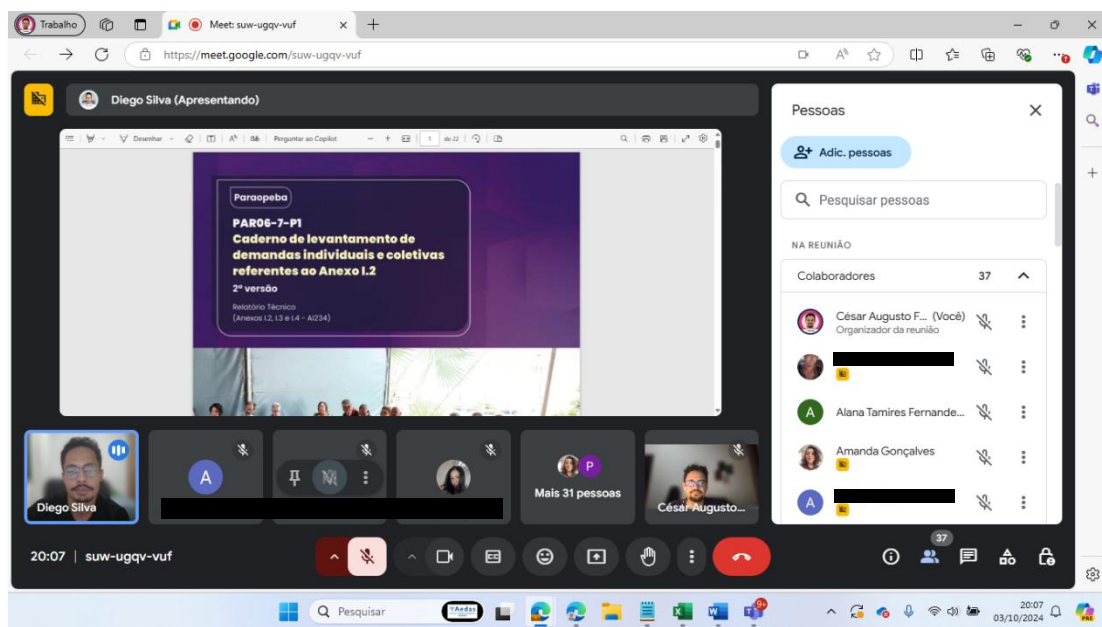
Trabalho

Meet: suw-ugqv-vuf

https://meet.google.com/suw-ugqv-vuf

Diego Silva (Apresentando)

Desenhar | Perguntar ao Copilot | 1 de 22

Paraopeba

PAR06-7-P1
Caderno de levantamento de demandas individuais e coletivas referentes ao Anexo I.2
2ª versão

Relatório Técnico
(Anexos I.2, I.3 e I.4 - AI234)

Diego Silva

A

Mais 31 pessoas

César Augusto...

20:07 | suw-ugqv-vuf

Pessoas

Adic. pessoas

Pesquisar pessoas

NA REUNIÃO

Colaboradores 37

César Augusto F... (Você)
Organizador da reunião

Alana Tamires Fernande...

Amanda Gonçalves

A

37

Pesquisar

20:07
03/10/2024